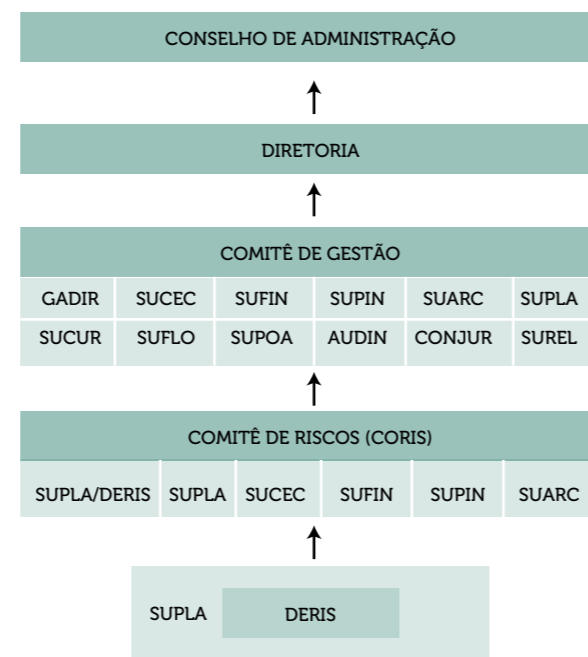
CONSELHO DE ADMINISTRAÇÃO

DIRETORIA

COMITÊ DE GESTÃO

| GADIR | SUCEC | SUFIN | SUPIN | SUARC | SUPLA |
|---|---|---|---|---|---|
| SUCUR | SUFLO | SUPOA | AUDIN | CONJUR | SUREL |

COMITÊ DE RISCOS (CORIS)

| SUPLA/DERIS | SUPLA | SUCEC | SUFIN | SUPIN | SUARC |
|---|---|---|---|---|---|

SUPLA DERIS